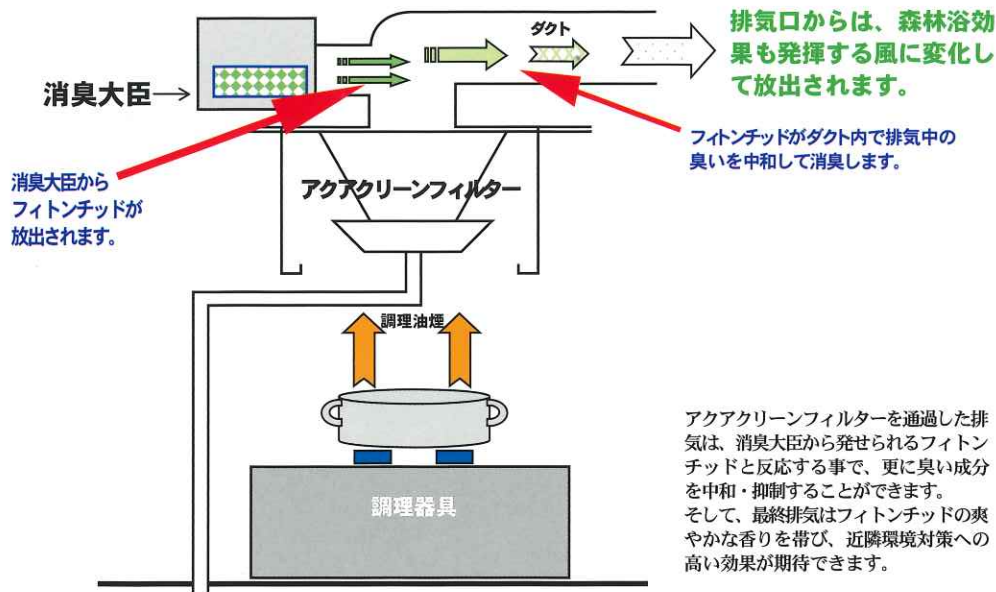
ダクト

排気口からは、森林浴効果も発揮する風に変化して放出されます。

消臭大臣

フィトンチッドがダクト内で排気中の臭いを中和して消臭します。

消臭大臣からフィトンチッドが放出されます。

アクアクリーンフィルター

調理油煙

調理器具

アクアクリーンフィルターを通過した排気は、消臭大臣から発せられるフィトンチッドと反応する事で、更に臭い成分を中和・抑制することができます。
そして、最終排気はフィトンチッドの爽やかな香りを帯び、近隣環境対策への高い効果が期待できます。